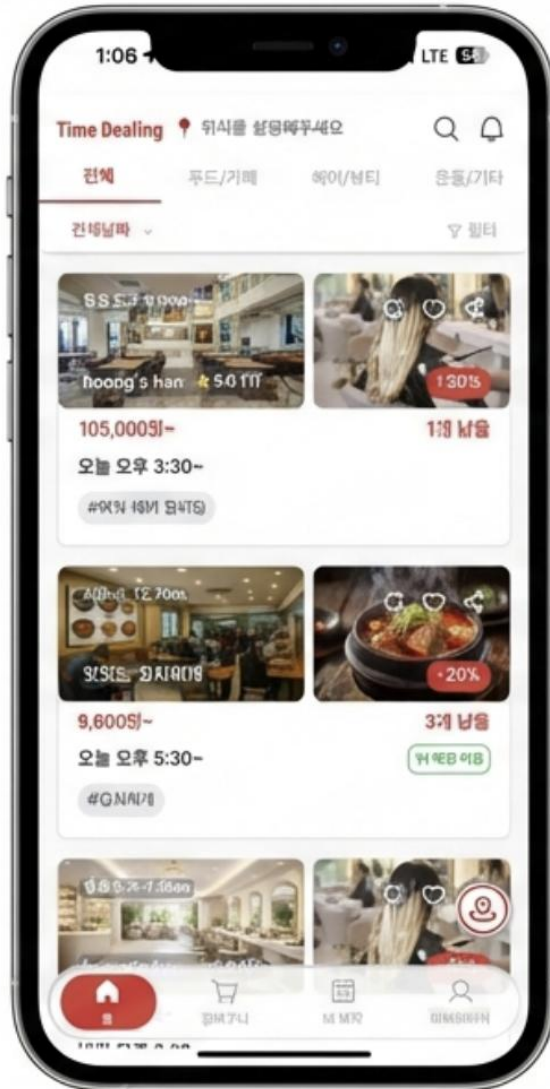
1:06

LTE

Time Dealing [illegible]

전체

푸드/카페

헤어/뷰티

운동/기타

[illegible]

필터

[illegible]

hoong's han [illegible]

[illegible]

105,000원~

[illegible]

오늘 오후 3:30~

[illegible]

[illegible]

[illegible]

-20%

9,600원~

3개 남음

오늘 오후 5:30~

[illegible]

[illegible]

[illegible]

홈

장바구니

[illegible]

마이페이지